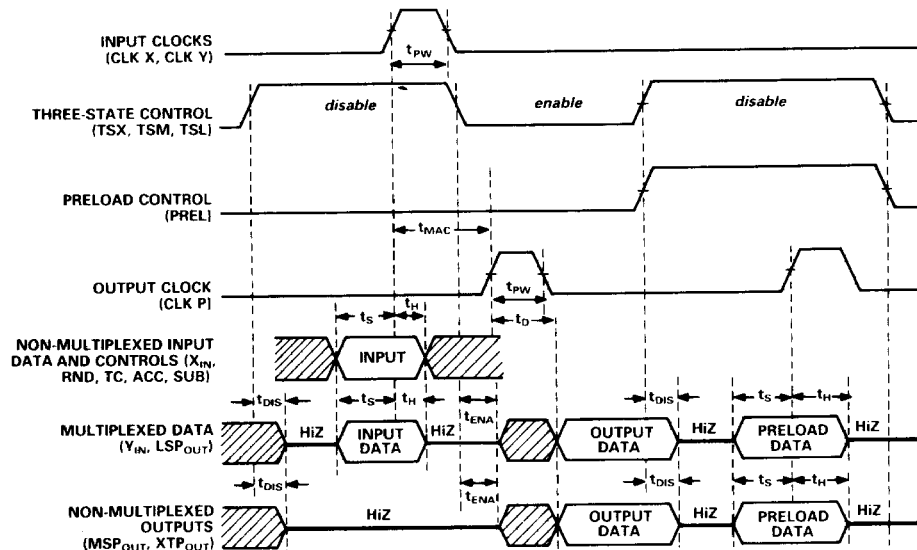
INPUT CLOCKS (CLK X, CLK Y)

$t_{PW}$

THREE-STATE CONTROL (TSX, TSM, TSL)

disable

enable

disable

PRELOAD CONTROL (PREL)

$t_{MAC}$

OUTPUT CLOCK (CLK P)

$t_{PW}$

$t_S$

$t_H$

$t_D$

NON-MULTIPLEXED INPUT DATA AND CONTROLS ($X_{IN}$, RND, TC, ACC, SUB)

INPUT

$t_{DIS}$

$t_S$

$t_H$

$t_{ENA}$

$t_{DIS}$

$t_S$

$t_H$

MULTIPLEXED DATA ($Y_{IN}$, $LSP_{OUT}$)

HiZ

INPUT DATA

HiZ

OUTPUT DATA

HiZ

PRELOAD DATA

HiZ

$t_{DIS}$

$t_{ENA}$

$t_{DIS}$

$t_S$

$t_H$

NON-MULTIPLEXED OUTPUTS ($MSP_{OUT}$, $XTP_{OUT}$)

HiZ

OUTPUT DATA

HiZ

PRELOAD DATA

HiZ